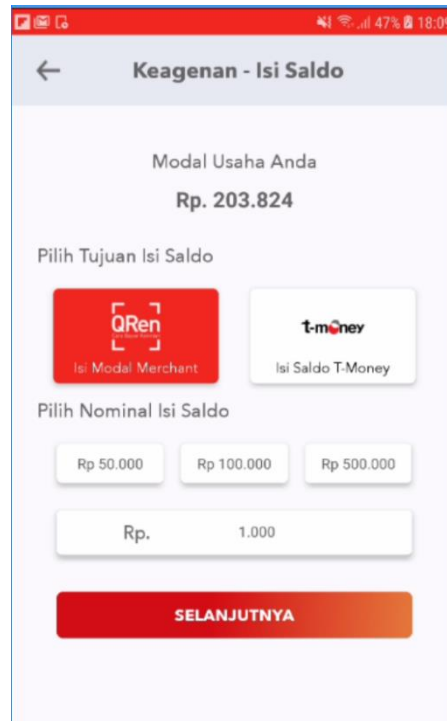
47% 18:0

Keagenan - Isi Saldo

Modal Usaha Anda

Rp. 203.824

Pilih Tujuan Isi Saldo

QRen

Isi Modal Merchant

t-money

Isi Saldo T-Money

Pilih Nominal Isi Saldo

Rp 50.000

Rp 100.000

Rp 500.000

Rp. 1.000

SELANJUTNYA